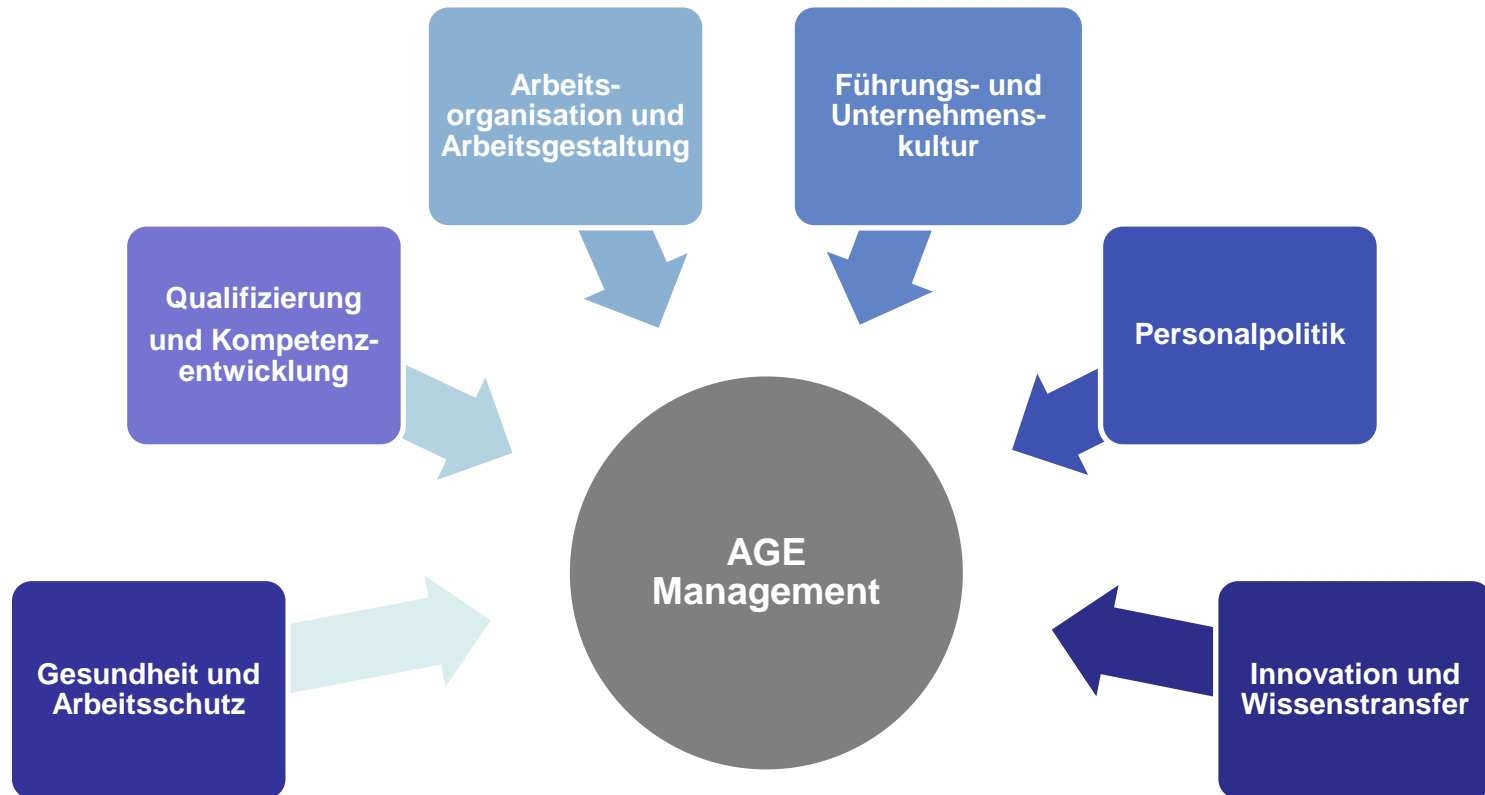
Arbeitsorganisation und Arbeitsgestaltung

Führungs- und Unternehmenskultur

Qualifizierung und Kompetenzentwicklung

Personalpolitik

AGE Management

Gesundheit und Arbeitsschutz

Innovation und Wissenstransfer